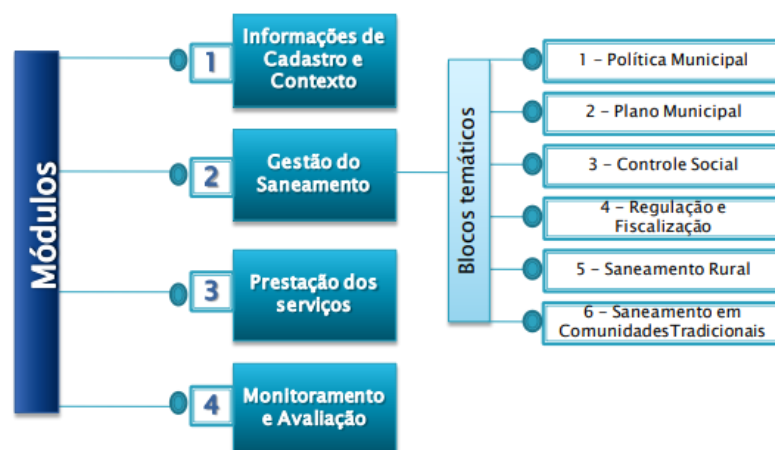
Módulos

1 Informações de Cadastro e Contexto

2 Gestão do Saneamento

3 Prestação dos serviços

4 Monitoramento e Avaliação

Blocos temáticos

1 - Política Municipal

2 - Plano Municipal

3 - Controle Social

4 - Regulação e Fiscalização

5 - Saneamento Rural

6 - Saneamento em ComunidadesTradicionais